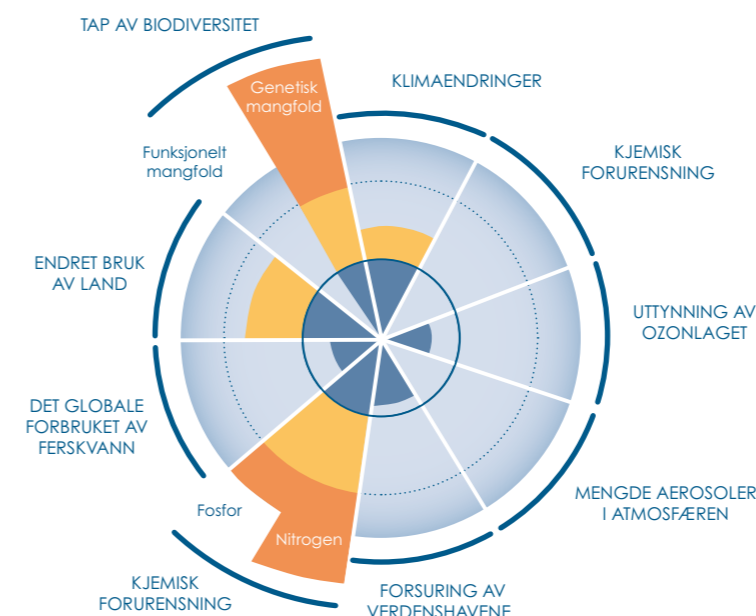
TAP AV BIODIVERSITET

Genetisk mangfold

Funksjonelt mangfold

KLIMAENDRINGER

KJEMISK FORURENSNING

ENDRET BRUK AV LAND

UTTYNNING AV OZONLAGET

DET GLOBALE FORBRUKET AV FERSKVANN

MENGDE AEROSOLER I ATMOSFÆREN

Fosfor

Nitrogen

KJEMISK FORURENSNING

FORSURING AV VERDENSHAVENE